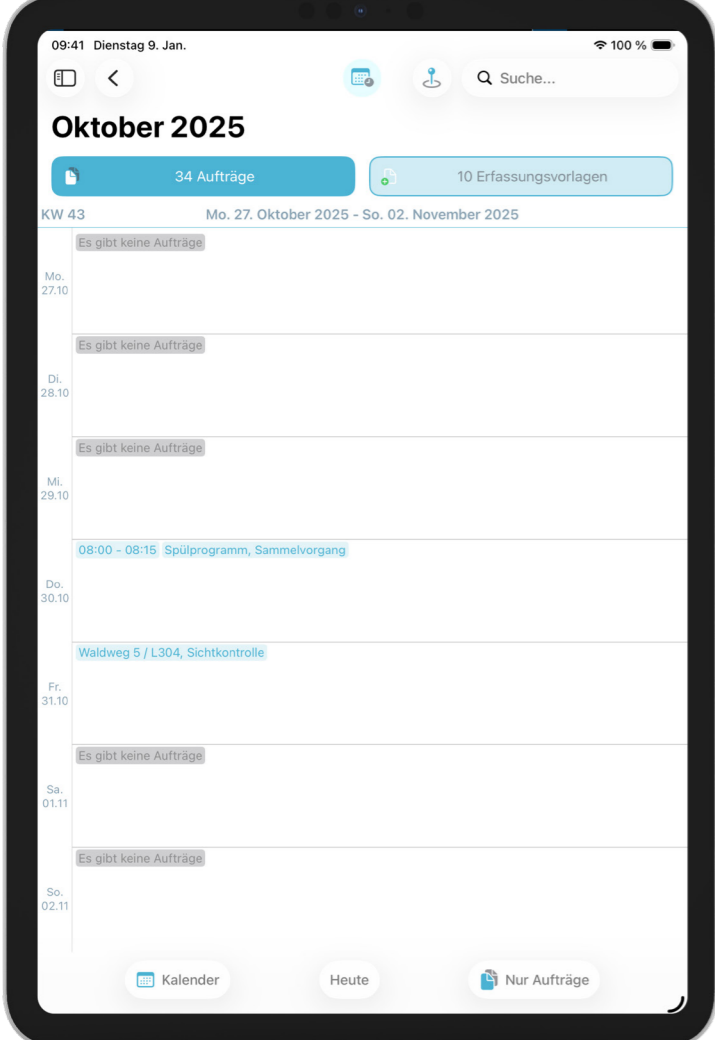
09:41 Dienstag 9. Jan.

100 %

Suche...

Oktober 2025

34 Aufträge

10 Erfassungsvorlagen

KW 43

Mo. 27. Oktober 2025 - So. 02. November 2025

Mo. 27.10

Es gibt keine Aufträge

Di. 28.10

Es gibt keine Aufträge

Mi. 29.10

Es gibt keine Aufträge

Do. 30.10

08:00 - 08:15 Spülprogramm, Sammelvorgang

Fr. 31.10

Waldweg 5 / L304, Sichtkontrolle

Sa. 01.11

Es gibt keine Aufträge

So. 02.11

Es gibt keine Aufträge

Kalender

Heute

Nur Aufträge